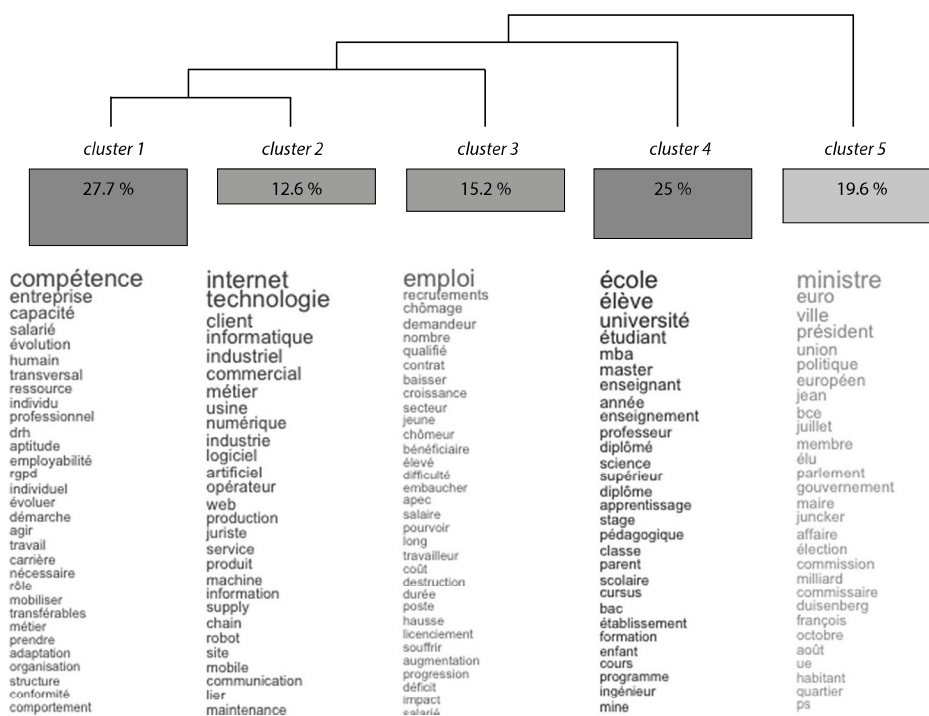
cluster 1
27.7 %

compétence
entreprise
capacité
salarié
évolution
humain
transversal
ressource
individu
professionnel
drh
aptitude
employabilité
rgpd
individuel
évoluer
démarche
agir
travail
carrière
nécessaire
rôle
mobiliser
transférables
métier
prendre
adaptation
organisation
structure
conformité
comportement

cluster 2
12.6 %

internet
technologie
client
informatique
industriel
commercial
métier
usine
numérique
industrie
logiciel
artificiel
opérateur
web
production
juriste
service
produit
machine
information
supply
chain
robot
site
mobile
communication
lier
maintenance

cluster 3
15.2 %

emploi
recrutements
chômage
demandeur
nombre
qualifié
contrat
baisser
croissance
secteur
jeune
chômeur
bénéficiaire
élevé
difficulté
embaucher
apec
salaire
pourvoir
long
travailleur
coût
destruction
durée
poste
hausse
licenciement
souffrir
augmentation
progression
déficit
impact
salarié

cluster 4
25 %

école
élève
université
étudiant
mba
master
enseignant
année
enseignement
professeur
diplômé
science
supérieur
diplôme
apprentissage
stage
pédagogique
classe
parent
scolaire
cursus
bac
établissement
formation
enfant
cours
programme
ingénieur
mine

cluster 5
19.6 %

ministre
euro
ville
président
union
politique
européen
jean
bce
juillet
membre
élu
parlement
gouvernement
maire
juncker
affaire
élection
commission
milliard
commissaire
duisenberg
françois
octobre
août
ue
habitant
quartier
ps